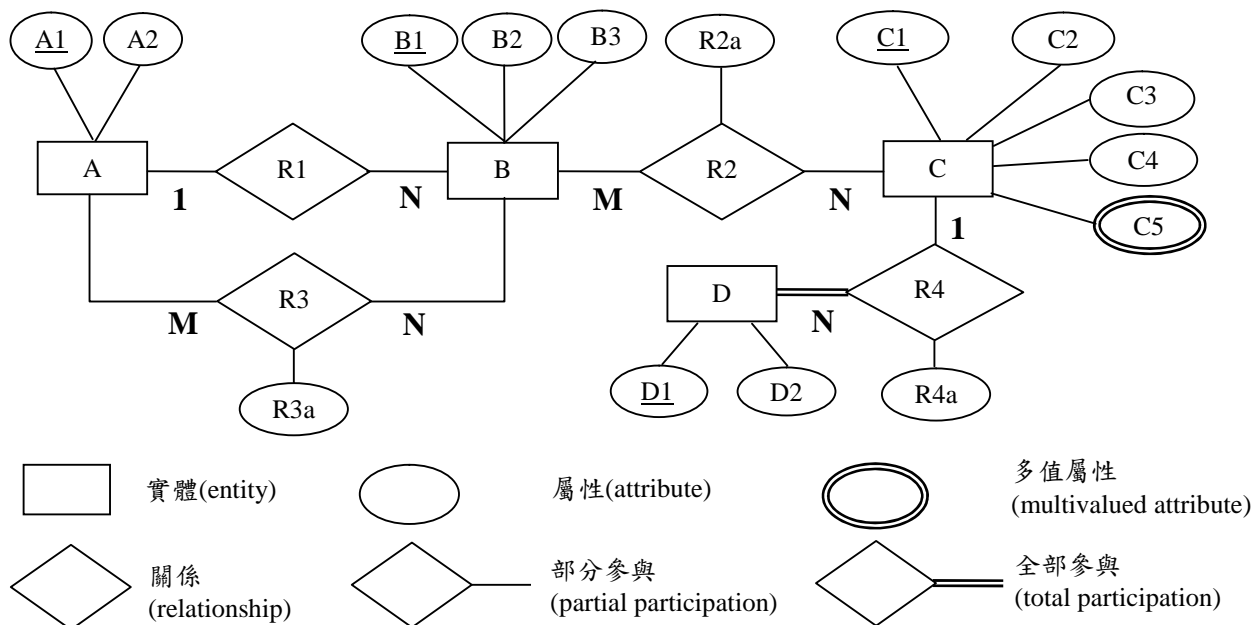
A1 A2 B1 B2 B3 R2a C1 C2 C3 C4 C5

A 1 R1 N B M R2 N C 1

M R3 N D N R4

R3a D1 D2 R4a

實體(entity)

屬性(attribute)

多值屬性 (multivalued attribute)

關係 (relationship)

部分參與 (partial participation)

全部參與 (total participation)